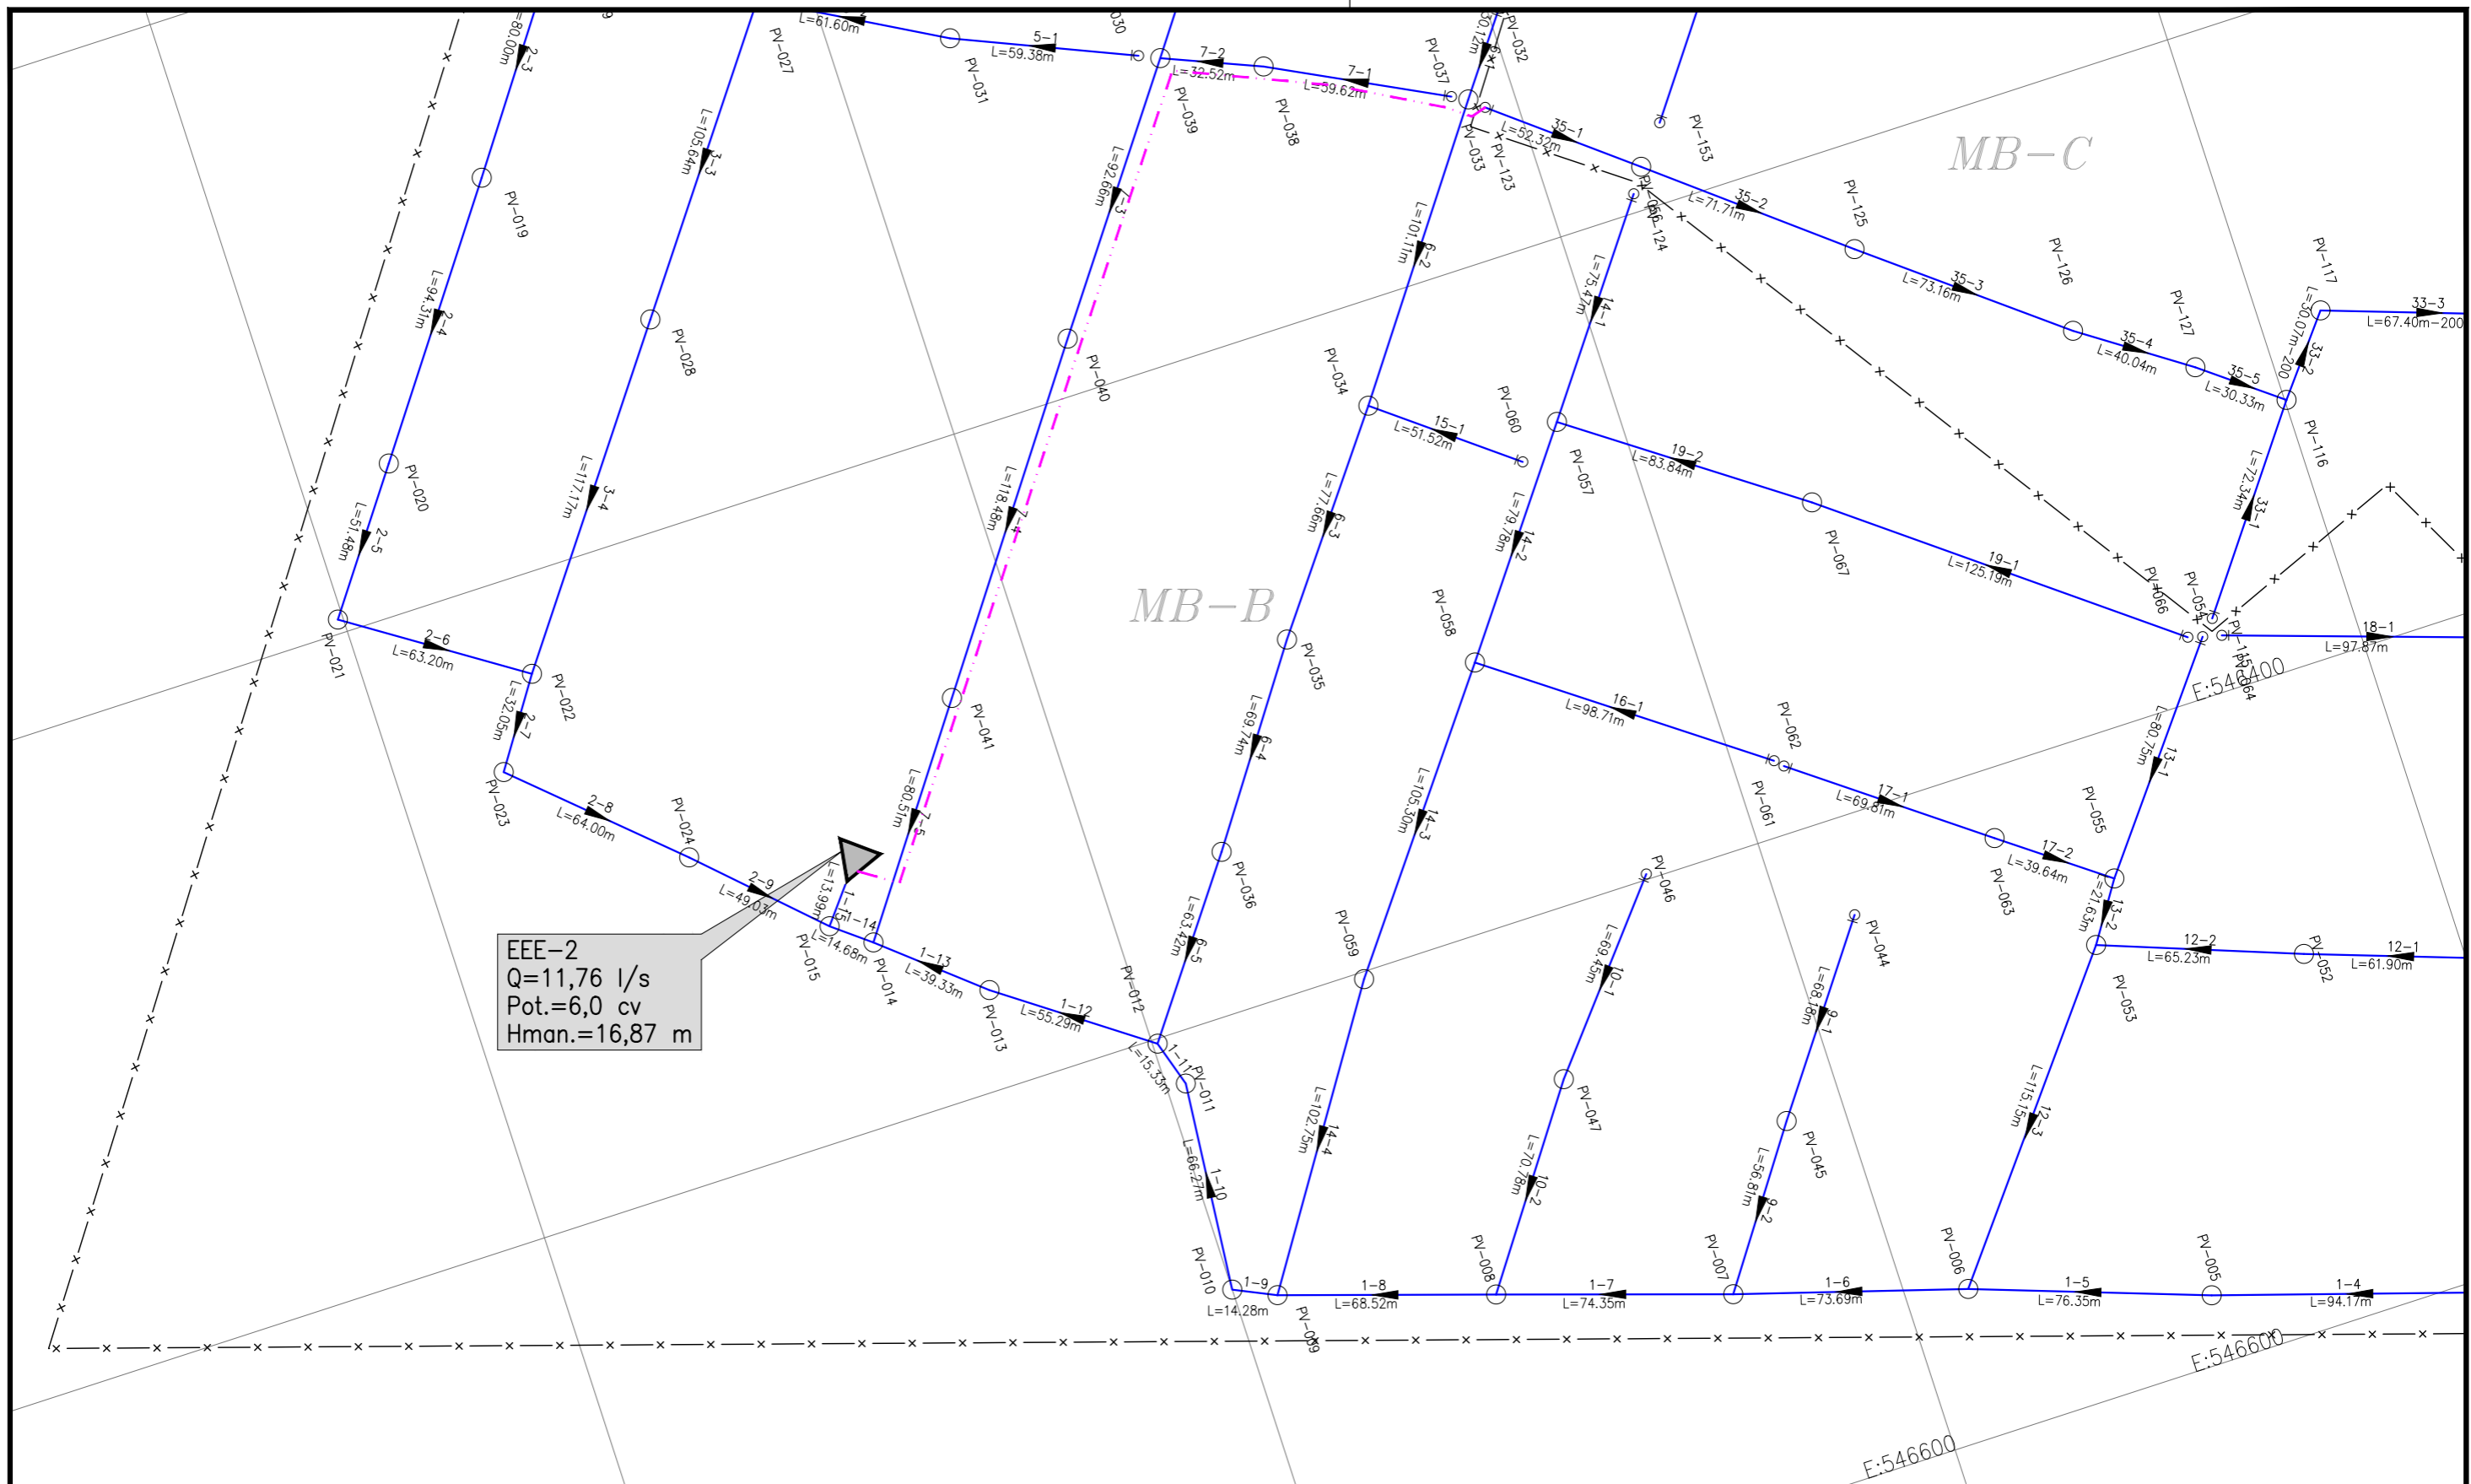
EEE-2
Q=11,76 l/s
Pot.=6,0 cv
Hman.=16,87 m

MB-B
MB-C

E:546400
E:546600
E:546600

L=61.60m
5-1
L=59.38m
7-2
L=32.52m
7-1
L=59.62m
L=80.00m
2-3
PV-027
PV-031
PV-039
PV-038
PV-037
PV-032
PV-033
PV-123
35-1
L=52.32m
PV-153
L=105.64m
3-3
PV-019
L=92.69m
7-3
L=101.11m
6-2
PV-056
PV-124
35-2
L=71.71m
PV-125
PV-126
35-3
L=73.16m
PV-127
PV-117
33-3
L=67.40m-200
L=94.31m
2-4
PV-028
PV-040
PV-034
L=75.47m
14-1
35-4
L=40.04m
35-5
L=30.33m
33-2
PV-116
PV-020
L=117.17m
3-4
L=118.48m
7-4
15-1
L=51.52m
PV-060
19-2
L=83.84m
PV-057
L=77.69m
6-3
L=79.78m
14-2
PV-067
19-1
L=125.19m
PV-066
PV-054
L=72.34m
33-1
L=51.48m
2-5
PV-021
2-6
L=63.20m
PV-022
L=32.05m
2-7
PV-058
PV-035
16-1
L=98.71m
18-1
L=97.87m
PV-064
PV-041
L=69.74m
6-4
PV-062
L=80.75m
13-1
PV-023
2-8
L=64.00m
PV-024
L=80.51m
7-5
PV-061
17-1
L=69.81m
PV-055
L=105.30m
14-3
17-2
L=39.64m
PV-063
2-9
L=49.03m
L=13.99m
1-15
1-14
L=14.68m
PV-036
PV-046
L=21.63m
13-2
PV-015
PV-014
1-13
L=39.33m
PV-013
1-12
L=55.29m
PV-012
L=63.42m
6-5
PV-059
L=69.45m
10-1
PV-044
12-2
L=65.23m
PV-052
12-1
L=61.90m
PV-053
L=68.18m
9-1
L=15.33m
1-11
PV-011
PV-047
PV-045
L=115.15m
12-3
L=66.27m
1-10
L=102.75m
14-4
L=70.78m
10-2
L=56.81m
9-2
PV-010
1-9
L=14.28m
PV-009
1-8
L=68.52m
PV-008
1-7
L=74.35m
PV-007
1-6
L=73.69m
PV-006
1-5
L=76.35m
PV-005
1-4
L=94.17m